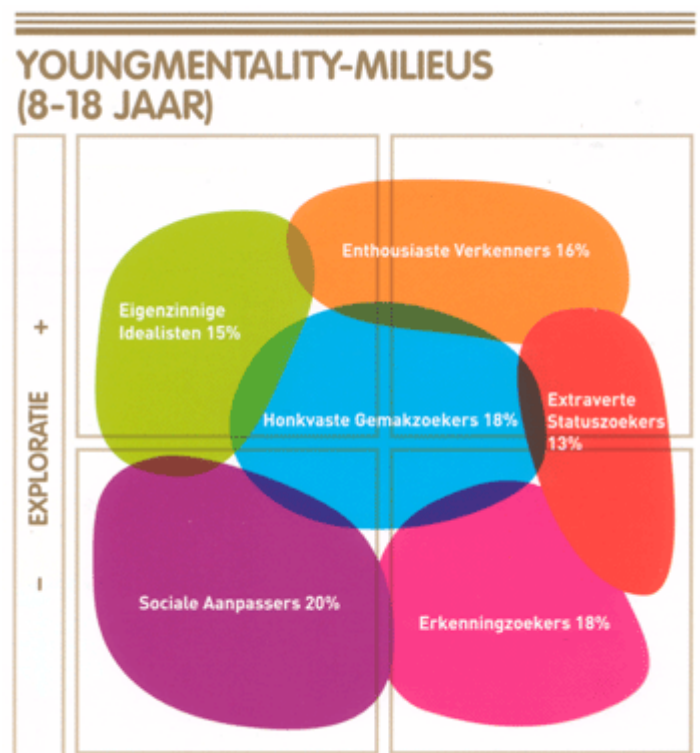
YOUNGMENTALITY-MILIEUS (8-18 JAAR)

+

EXPLORATIE

-

Enthousiaste Verkenners 16%

Eigenzinnige Idealisten 15%

Honkvaste Gemakzoekers 18%

Extraverte Statuszoekers 13%

Sociale Aanpassers 20%

Erkenningzoekers 18%